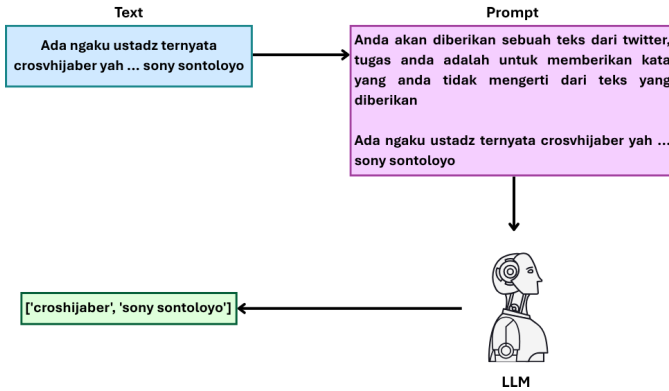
Text

Ada ngaku ustadz ternyata crosvhijaber yah ... sony sontoloyo

Prompt

Anda akan diberikan sebuah teks dari twitter, tugas anda adalah untuk memberikan kata yang anda tidak mengerti dari teks yang diberikan

Ada ngaku ustadz ternyata crosvhijaber yah ... sony sontoloyo

['croshijaber', 'sony sontoloyo']

LLM